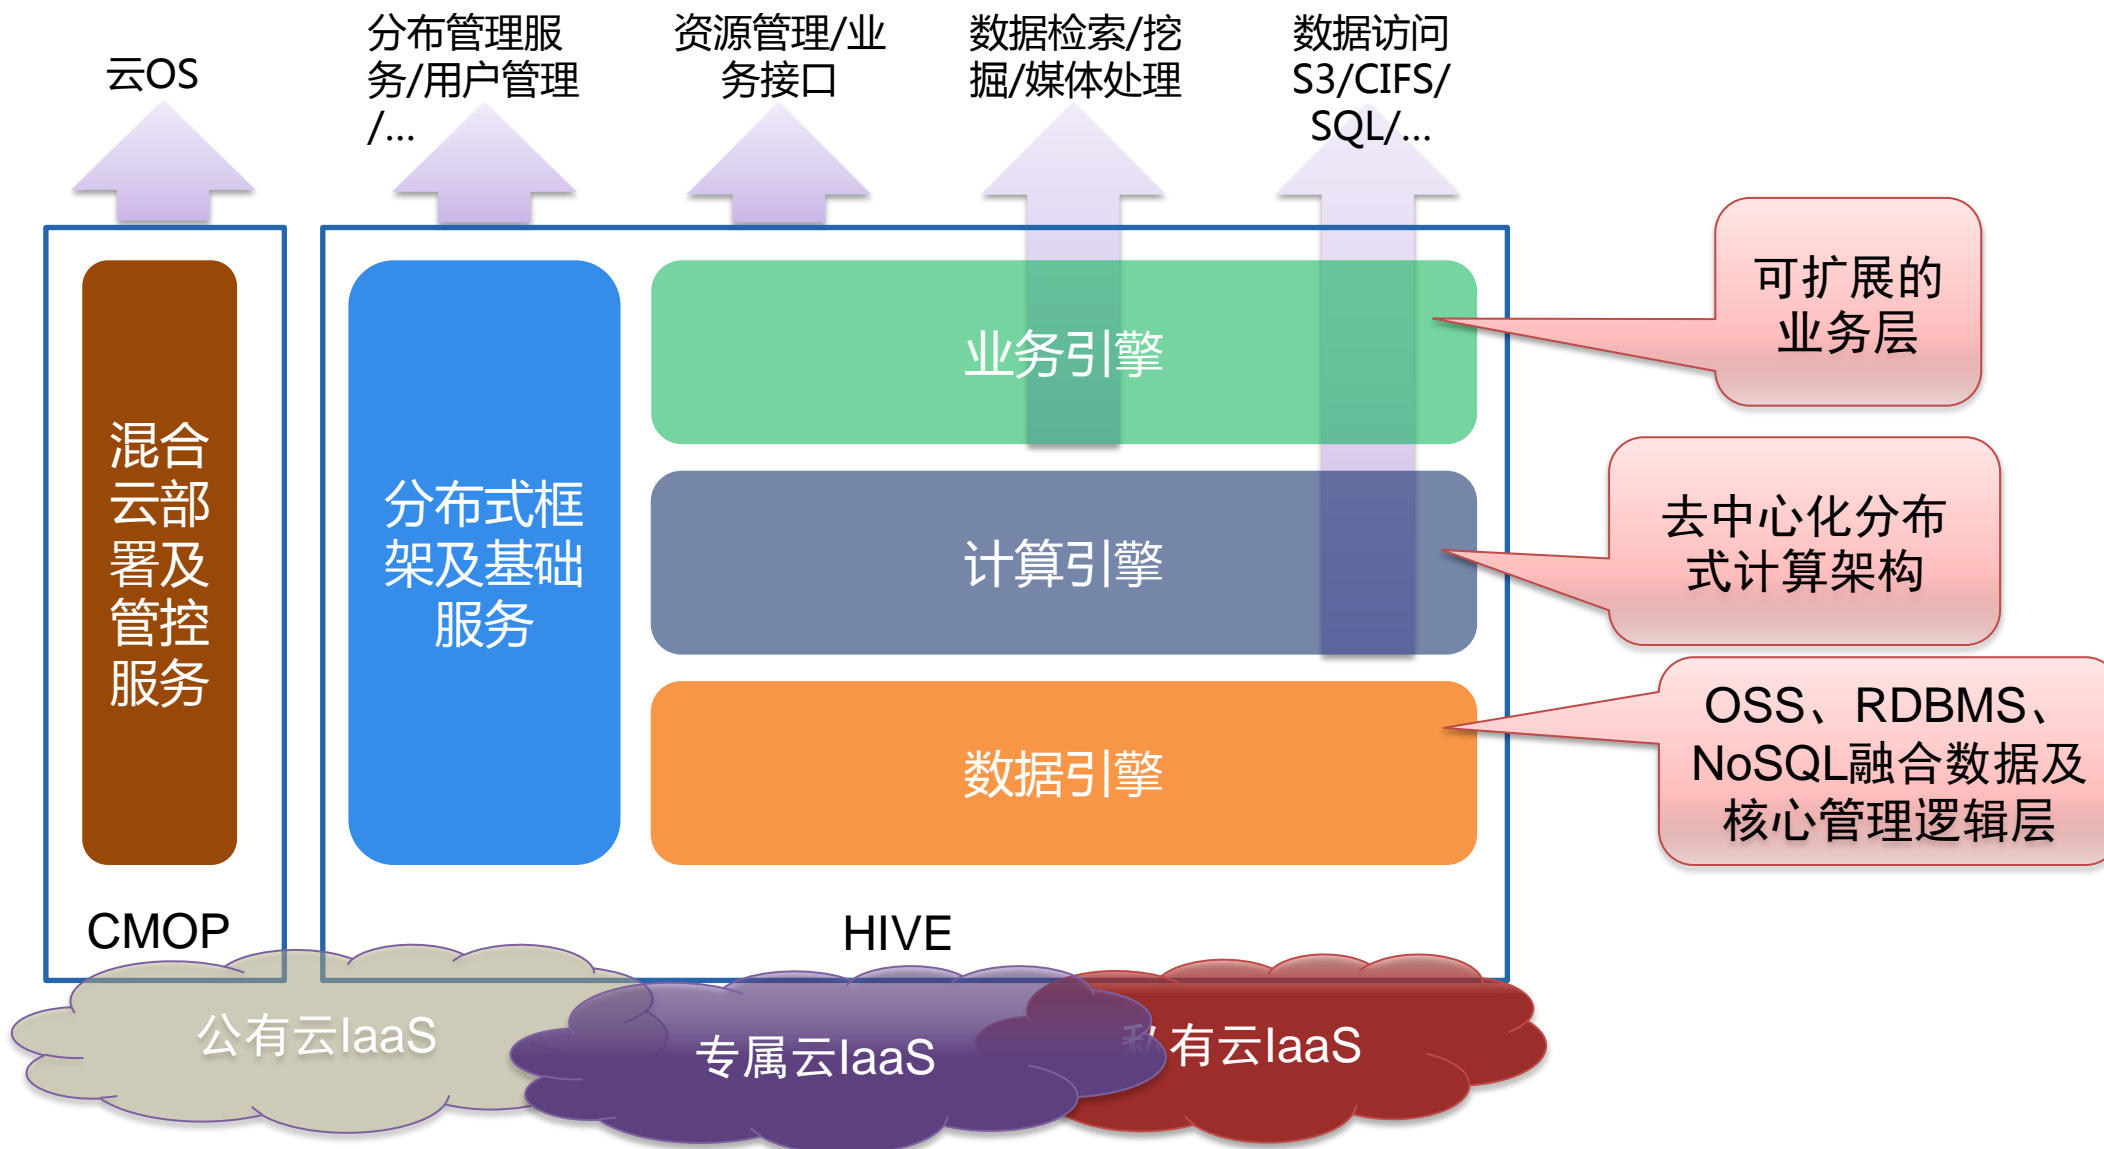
云OS

分布管理服务/用户管理/...

资源管理/业务接口

数据检索/挖掘/媒体处理

数据访问S3/CIFS/SQL/...

混合云部署及管控服务

CMOP

分布式框架及基础服务

业务引擎

计算引擎

数据引擎

HIVE

可扩展的业务层

去中心化分布式计算架构

OSS、RDBMS、NoSQL融合数据及核心管理逻辑层

公有云IaaS

专属云IaaS

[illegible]有云IaaS